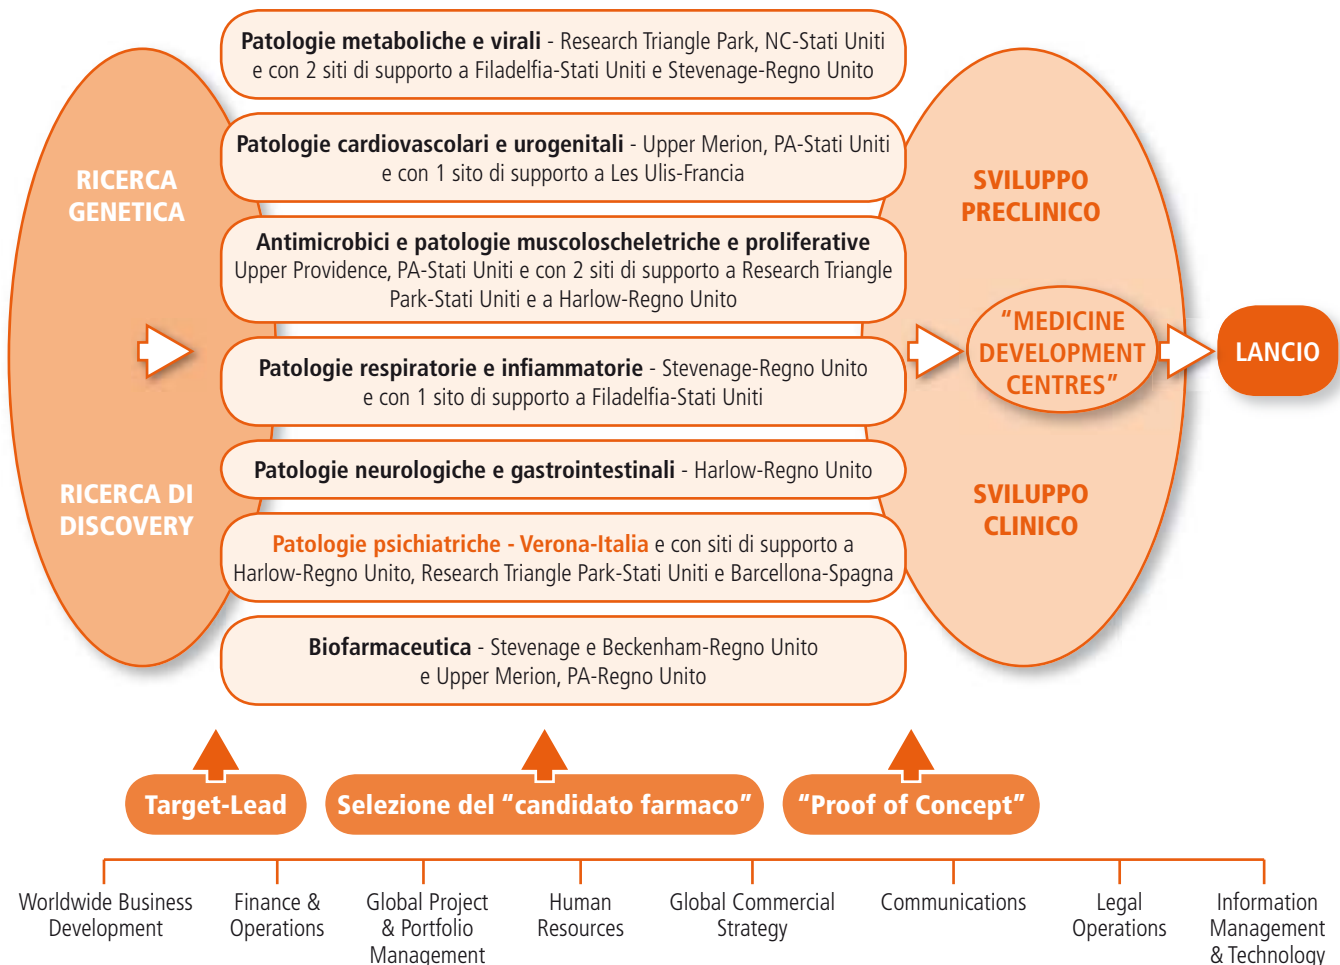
**Patologie metaboliche e virali** - Research Triangle Park, NC-Stati Uniti e con 2 siti di supporto a Filadelfia-Stati Uniti e Stevenage-Regno Unito

**Patologie cardiovascolari e urogenitali** - Upper Merion, PA-Stati Uniti e con 1 sito di supporto a Les Ulis-Francia

RICERCA GENETICA

SVILUPPO PRECLINICO

**Antimicrobici e patologie muscoloscheletriche e proliferative** Upper Providence, PA-Stati Uniti e con 2 siti di supporto a Research Triangle Park-Stati Uniti e a Harlow-Regno Unito

**Patologie respiratorie e infiammatorie** - Stevenage-Regno Unito e con 1 sito di supporto a Filadelfia-Stati Uniti

"MEDICINE DEVELOPMENT CENTRES"

LANCIO

**Patologie neurologiche e gastrointestinali** - Harlow-Regno Unito

RICERCA DI DISCOVERY

SVILUPPO CLINICO

**Patologie psichiatriche - Verona-Italia** e con siti di supporto a Harlow-Regno Unito, Research Triangle Park-Stati Uniti e Barcellona-Spagna

**Biofarmaceutica** - Stevenage e Beckenham-Regno Unito e Upper Merion, PA-Regno Unito

Target-Lead

Selezione del "candidato farmaco"

"Proof of Concept"

Worldwide Business Development

Finance & Operations

Global Project & Portfolio Management

Human Resources

Global Commercial Strategy

Communications

Legal Operations

Information Management & Technology